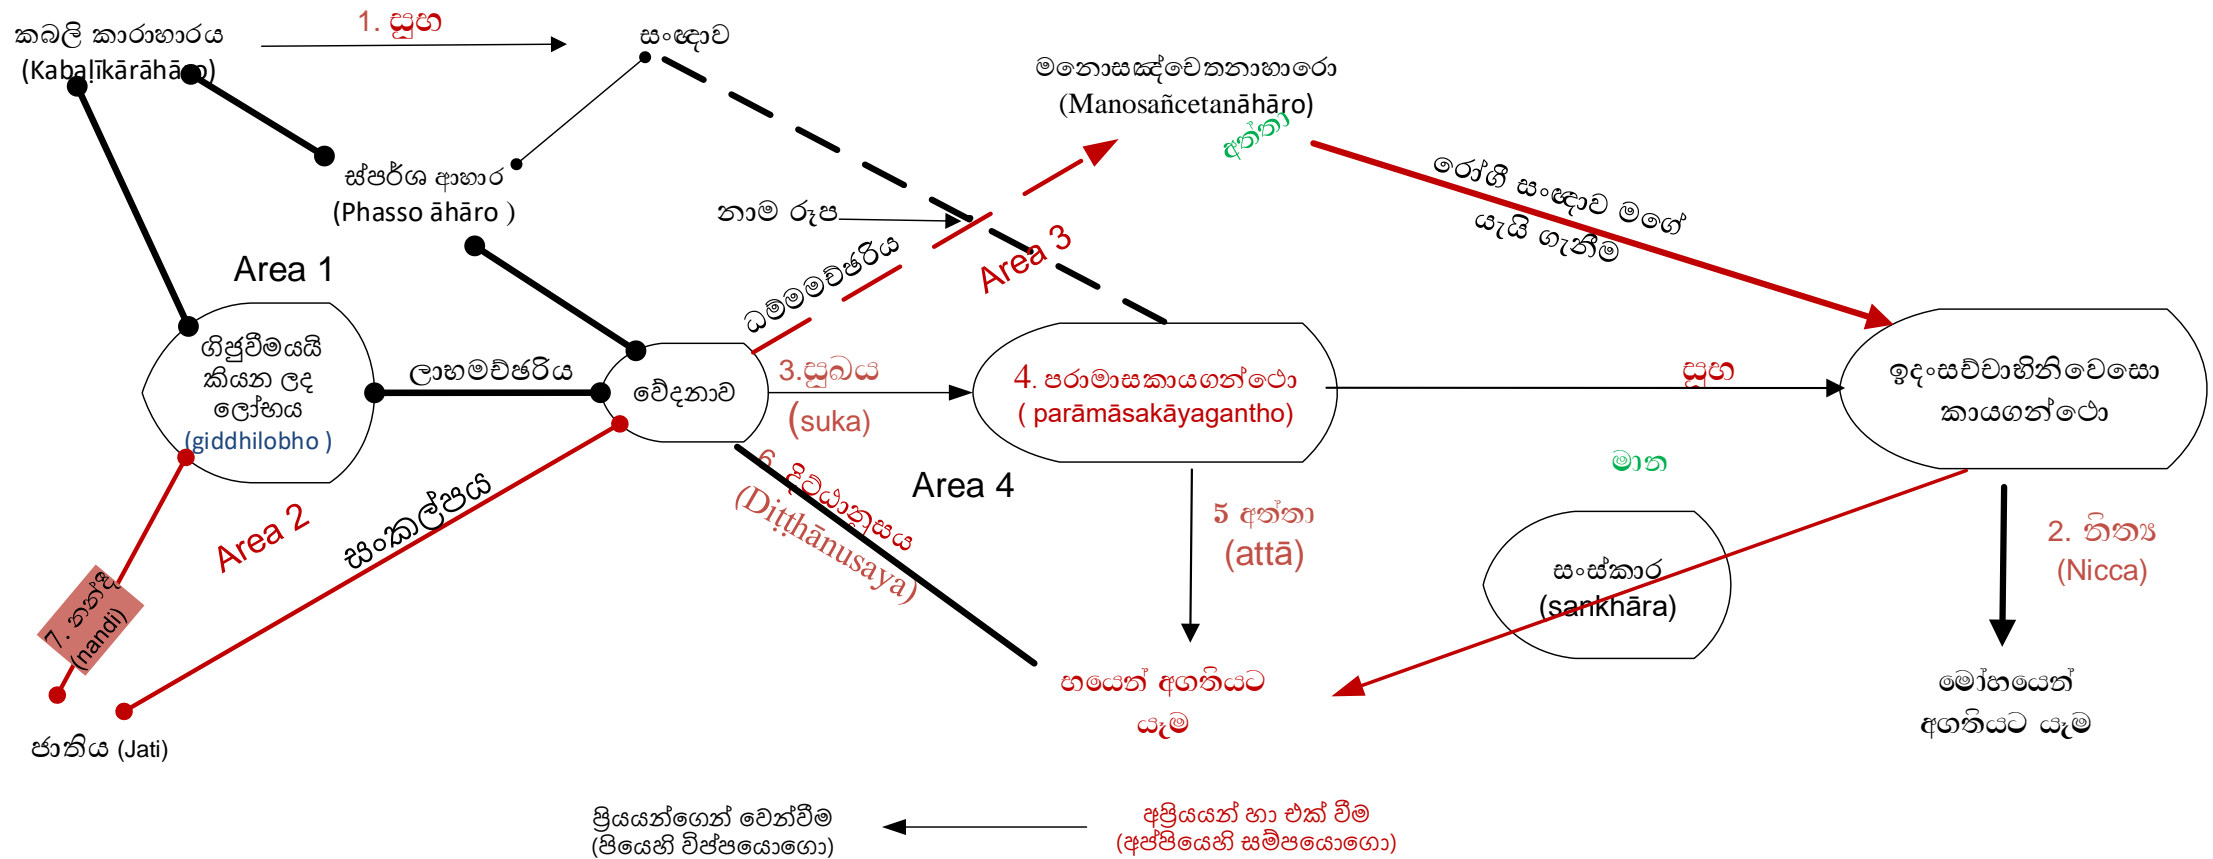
කබලි කාරාහාරය (Kabaḷīkārāhāro)

1. සුභ

සංඥාව

මනොසඤ්චෙතනාහාරො (Manosañcetanāhāro)

අත්තා

ස්පර්ශ ආහාර (Phasso āhāro )

නාම රූප

රෝගී සංඥාව මගේ යැයි ගැනීම

Area 1

ධම්මච්ඡරිය

Area 3

ගිජුවීමයයි කියන ලද ලෝභය (giddhilobho )

ලාභමච්ඡරිය

වේදනාව

3.සුඛය (suka)

4. පරාමාසකායගන්ථො ( parāmāsakāyagantho)

සුභ

ඉදංසච්චාභිනිවෙසො කායගන්ථො

මාන

Area 4

6. දිට්ඨානුසය (Diṭṭhānusaya)

Area 2

සංකල්පය

5 අත්තා (attā)

සංස්කාර (saṅkhāra)

2. නිත්‍ය (Nicca)

7. නන්දි (nandi)

භයෙන් අගතියට යෑම

මෝහයෙන් අගතියට යෑම

ජාතිය (Jati)

ප්‍රියයන්ගෙන් වෙන්වීම (පියෙහි විප්පයොගො)

අප්‍රියයන් හා එක් වීම (අප්පියෙහි සම්පයොගො)